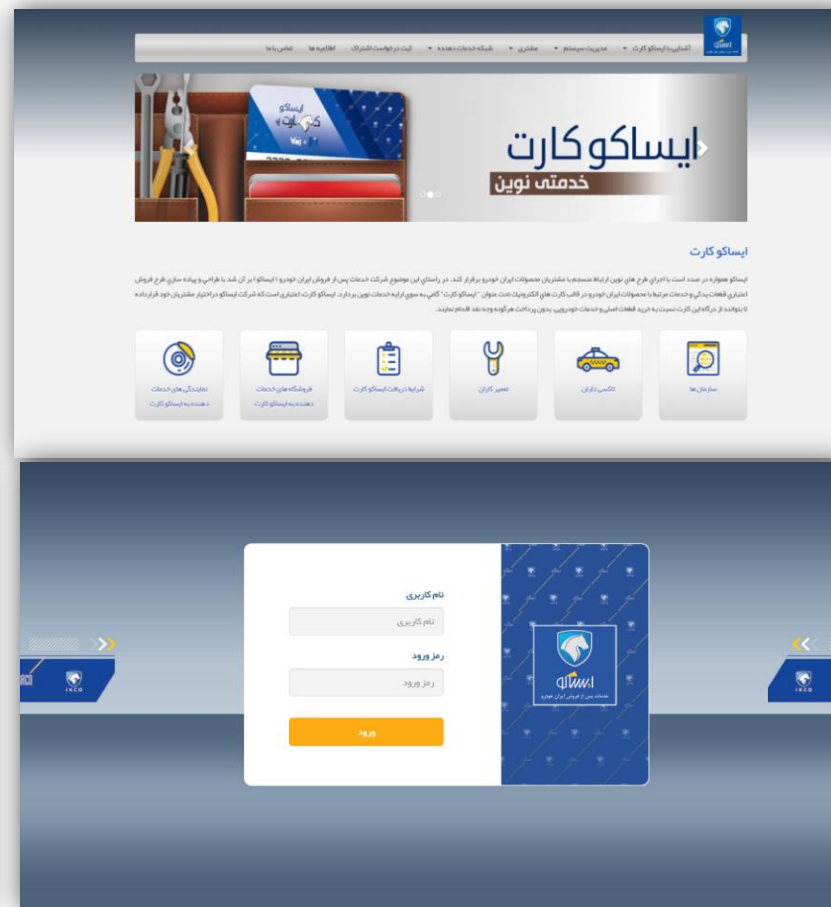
آشنایی با ایساکو کارت ▾ مدیریت سیستم ▾ مشتری ▾ شبکه خدمات دهنده ▾ ثبت درخواست اشتراک اطلاعیه ها تماس با ما

ایساکو کارت
خدمتی نوین

ایساکو کارت

ایساکو همواره در صدد است با اجرای طرح های نوین ارتباط منسجم با مشتریان محصولات ایران خودرو برقرار کند. در راستای این موضوع شرکت خدمات پس از فروش ایران خودرو ( ایساکو) بر آن شد با طراحی و پیاده سازی طرح فروش اعتباری قطعات یدکی و خدمات مرتبط با محصولات ایران خودرو در قالب کارت های الکترونیک تحت عنوان "ایساکو کارت" گامی به سوی ارایه خدمات نوین بردارد. ایساکو کارت، اعتباری است که شرکت ایساکو دراختیار مشتریان خود قرارداده تا بتوانند از درگاه این کارت نسبت به خرید قطعات اصلی و خدمات خودرویی، بدون پرداخت هرگونه وجه نقد اقدام نمایند.

سازمان ها
تاکسی داران
تعمیر کاران
شرایط دریافت ایساکو کارت
فروشگاه های خدمات دهنده به ایساکو کارت
نمایندگی های خدمات دهنده به ایساکو کارت

نام کاربری
نام کاربری
رمز ورود
رمز ورود
ورود

ایساکو
خدمات پس از فروش ایران خودرو

IKCO
IKCO